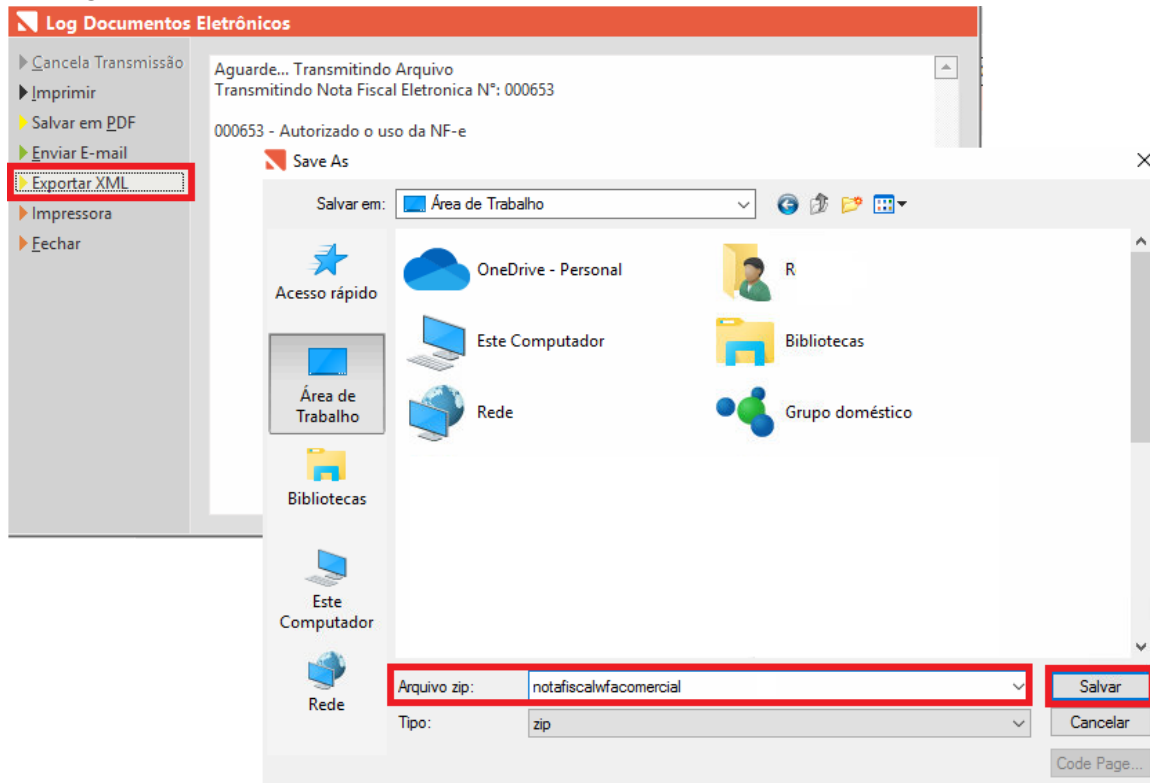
Log Documentos Eletrônicos

Cancela Transmissão
Imprimir
Salvar em PDF
Enviar E-mail
Exportar XML
Impressora
Fechar

Aguarde... Transmitindo Arquivo
Transmitindo Nota Fiscal Eletronica N°: 000653

000653 - Autorizado o uso da NF-e

Save As

Salvar em: Área de Trabalho

Acesso rápido
Área de Trabalho
Bibliotecas
Este Computador
Rede

OneDrive - Personal
R
Este Computador
Bibliotecas
Rede
Grupo doméstico

Arquivo zip: notafiscalwfacomercial
Tipo: zip

Salvar
Cancelar
Code Page...